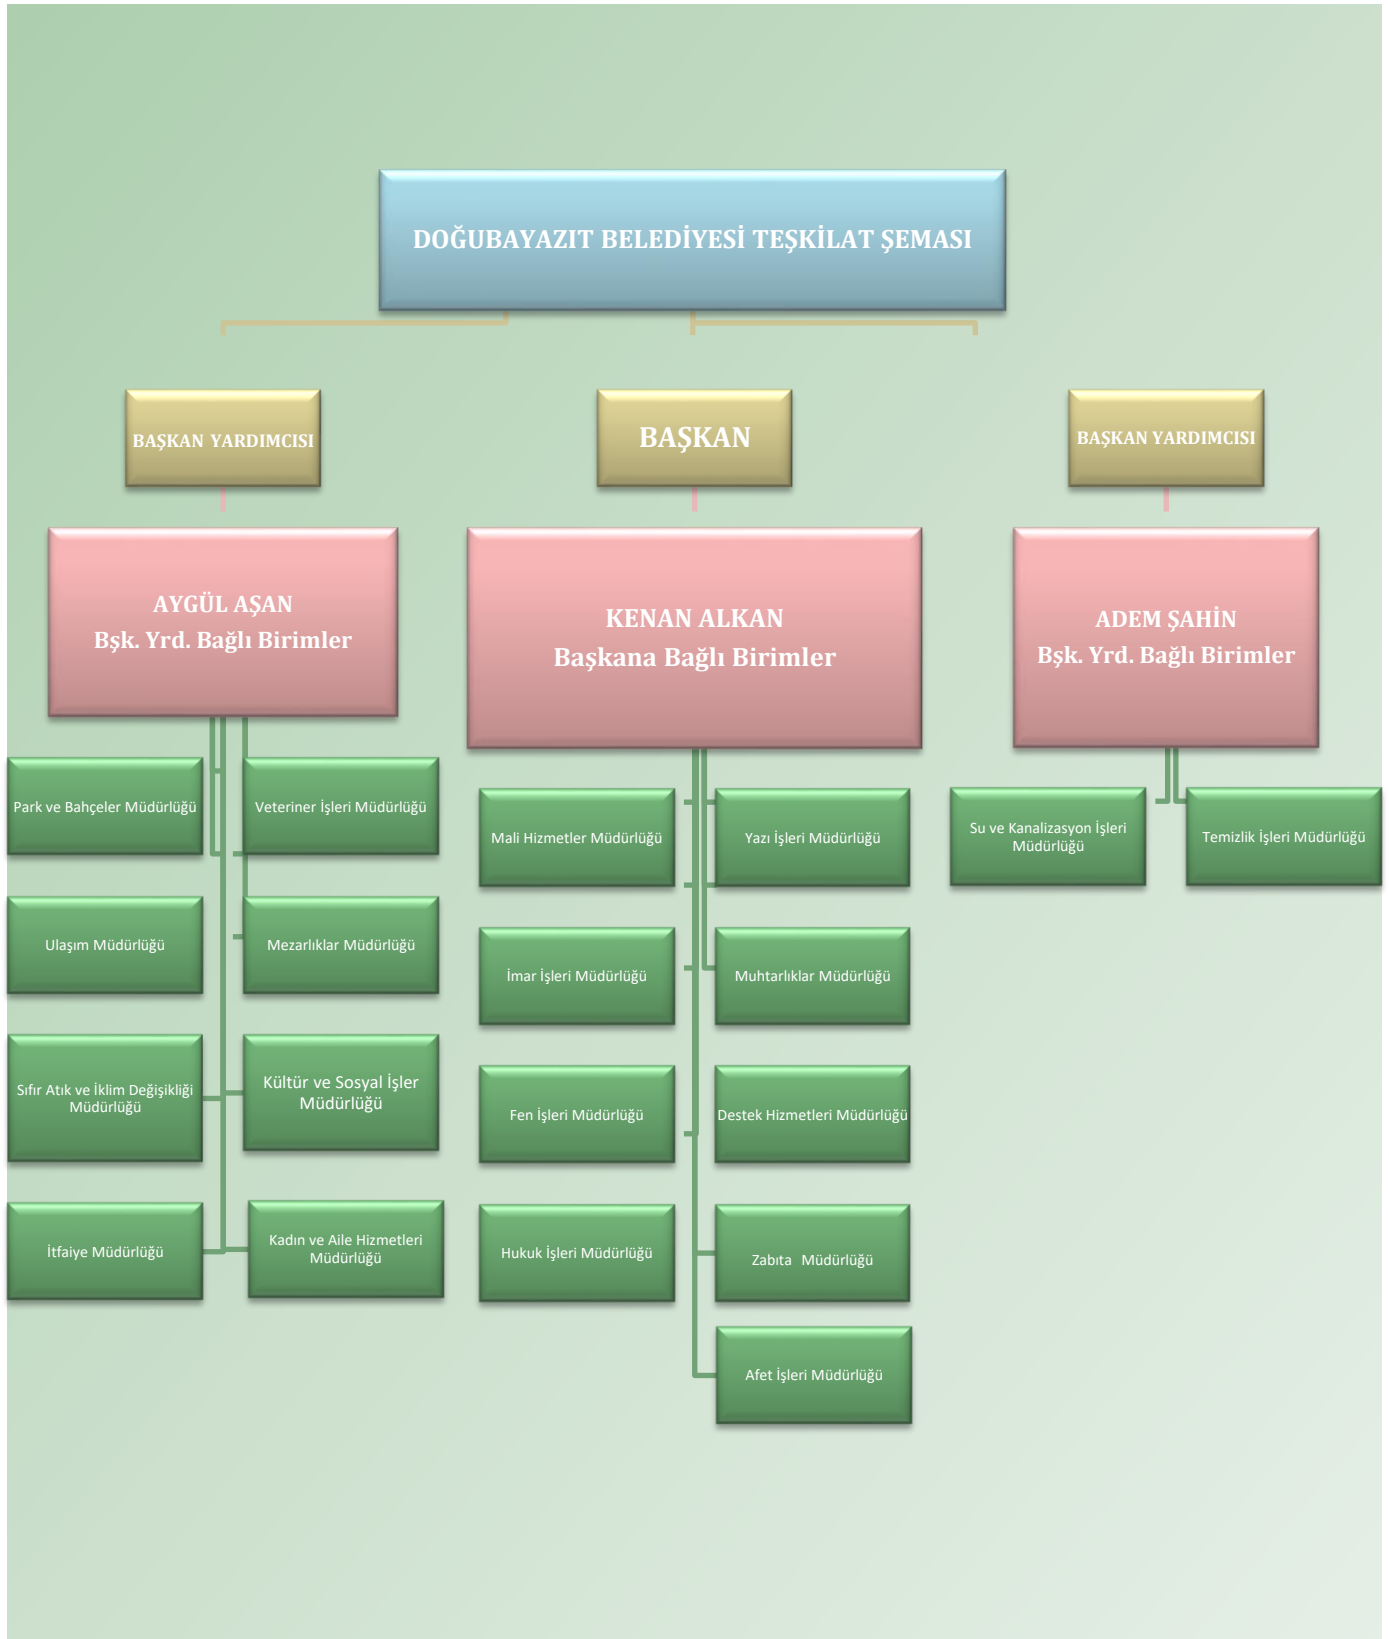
DOĞUBAYAZIT BELEDİYESİ TEŞKİLAT ŞEMASI

BAŞKAN YARDIMCISI

BAŞKAN

BAŞKAN YARDIMCISI

AYGÜL AŞAN
Bşk. Yrd. Bağlı Birimler

KENAN ALKAN
Başkana Bağlı Birimler

ADEM ŞAHİN
Bşk. Yrd. Bağlı Birimler

Park ve Bahçeler Müdürlüğü

Veteriner İşleri Müdürlüğü

Ulaşım Müdürlüğü

Mezarlıklar Müdürlüğü

Sıfır Atık ve İklim Değişikliği Müdürlüğü

Kültür ve Sosyal İşler Müdürlüğü

İtfaiye Müdürlüğü

Kadın ve Aile Hizmetleri Müdürlüğü

Mali Hizmetler Müdürlüğü

Yazı İşleri Müdürlüğü

İmar İşleri Müdürlüğü

Muhtarlıklar Müdürlüğü

Fen İşleri Müdürlüğü

Destek Hizmetleri Müdürlüğü

Hukuk İşleri Müdürlüğü

Zabıta Müdürlüğü

Afet İşleri Müdürlüğü

Su ve Kanalizasyon İşleri Müdürlüğü

Temizlik İşleri Müdürlüğü